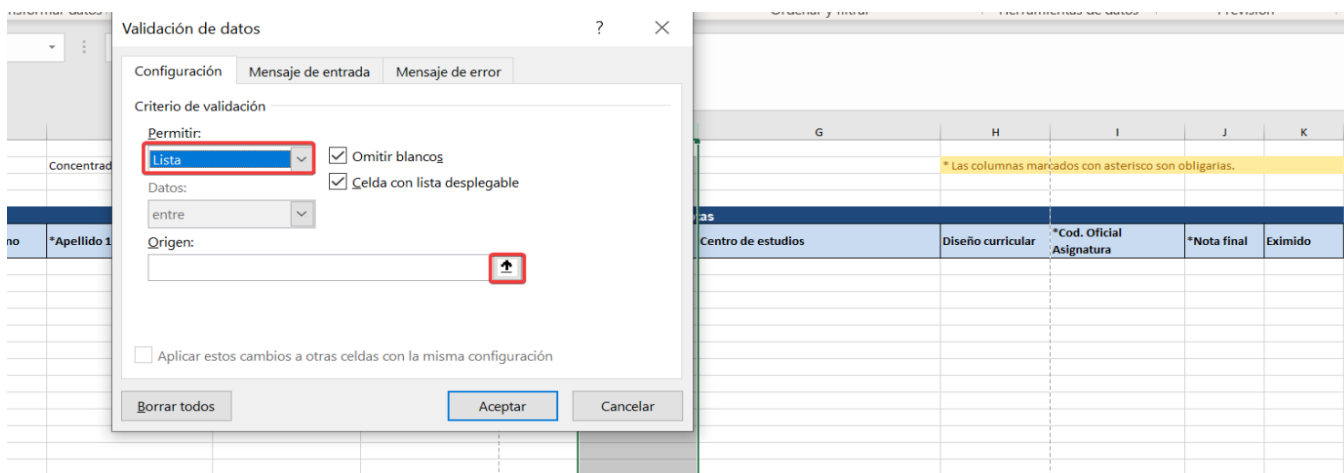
Validación de datos ? ×

Configuración | Mensaje de entrada | Mensaje de error

Criterio de validación

Permitir:
Lista
Omitir blancos
Celda con lista desplegable

Datos:
entre

Origen:

Aplicar estos cambios a otras celdas con la misma configuración

Borrar todos | Aceptar | Cancelar

G | H | I | J | K

Concentrad

* Las columnas marcados con asterisco son obligarias.

tas

no | *Apellido 1 | Centro de estudios | Diseño curricular | *Cod. Oficial Asignatura | *Nota final | Eximido